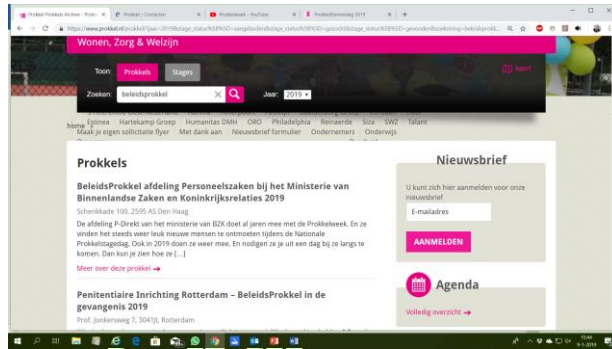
Prokkel Prokkels Archive - Proke × | Prokkel | Contacten × | Prokkelweek - YouTube × | Prokkelfeestdag 2019 × | +

https://www.prokkel.nl/prokkel/?jaar=2019&stage_status%5B%5D=aangeboden&stage_status%5B%5D=gezocht&stage_status%5B%5D=gevonden&zoeking=beleidsprokk...

Wonen, Zorg & Welzijn

Toon: Prokkels Stages

Zoeken: beleidsprokkel Jaar: 2019

Export

Estinea Hartekamp Groep Humanitas DMH ORO Philadelphia Reinaerde Siza SWZ Talant

home Maak je eigen sollicitatie flyer Met dank aan Nieuwsbrief formulier Ondernemers Onderwijs

Prokkels

BeleidsProkkel afdeling Personeelszaken bij het Ministerie van Binnenlandse Zaken en Koninkrijksrelaties 2019

Schenkkade 100, 2595 AS Den Haag

De afdeling P-Direkt van het ministerie van BZK doet al jaren mee met de Prokkelweek. Ze vinden het steeds weer leuk nieuwe mensen te ontmoeten tijdens de Nationale Prokkelstagedag. Ook in 2019 doen ze weer mee. En nodigen ze je uit een dag bij ze langs te komen. Dan kun je zien hoe ze [...]

Meer over deze prokkel →

Penitentiaire Inrichting Rotterdam – BeleidsProkkel in de gevangenis 2019

Prof. Jonkersweg 7, 3041JL Rotterdam

Nieuwsbrief

U kunt zich hier aanmelden voor onze nieuwsbrief

E-mailadres

AANMELDEN

Agenda

Volledig overzicht →

15:46
9-1-2019